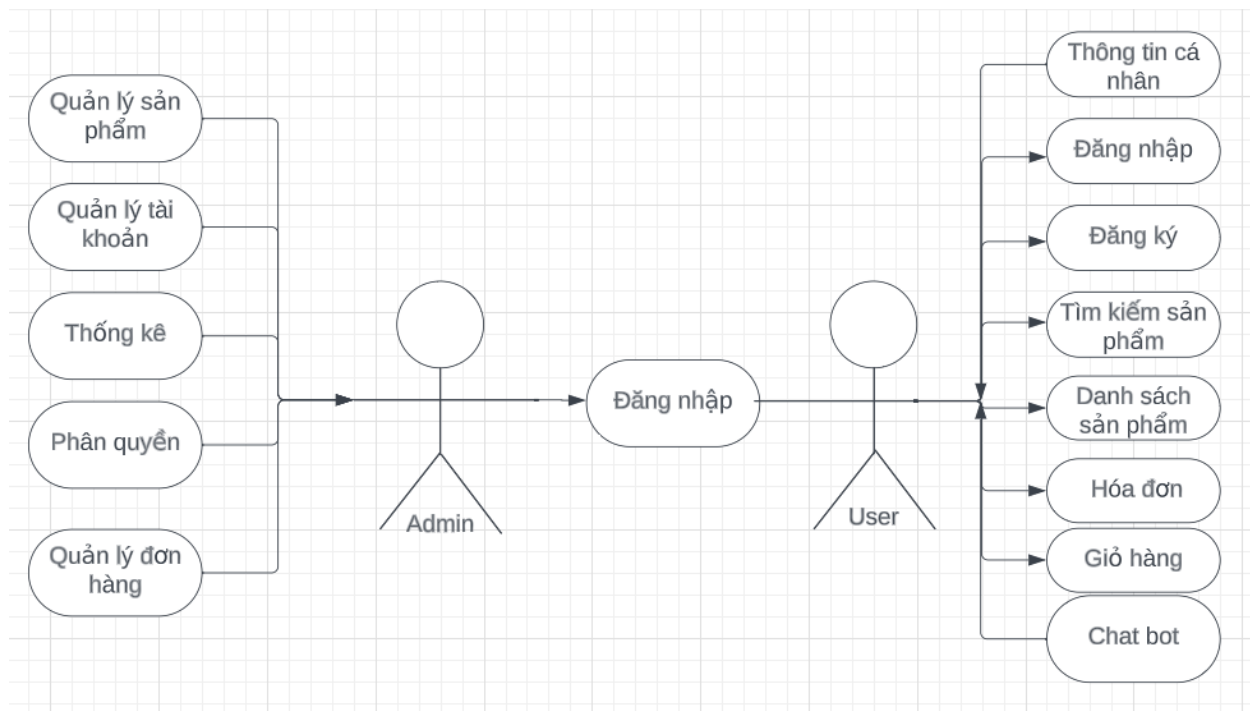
Quản lý sản phẩm

Quản lý tài khoản

Thống kê

Phân quyền

Quản lý đơn hàng

Admin

Đăng nhập

User

Thông tin cá nhân

Đăng nhập

Đăng ký

Tìm kiếm sản phẩm

Danh sách sản phẩm

Hóa đơn

Giỏ hàng

Chat bot